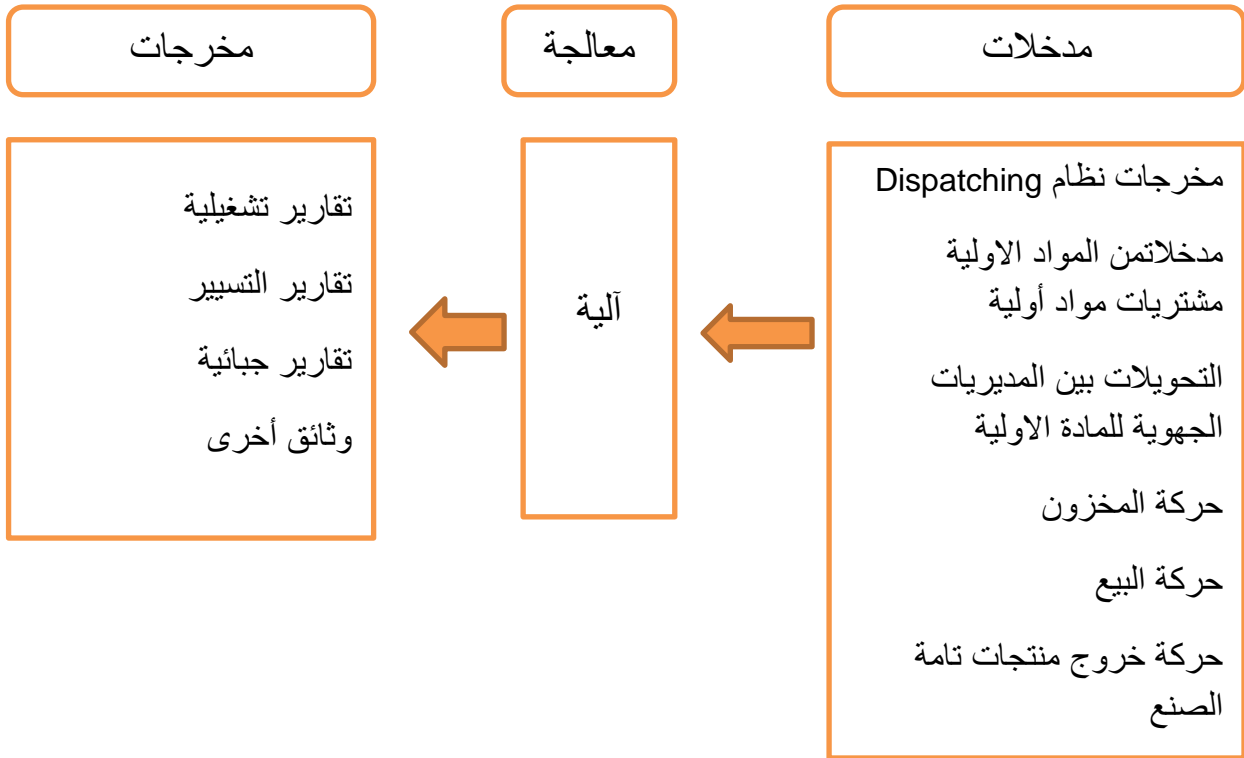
مدخلات

معالجة

مخرجات

مخرجات نظام Dispatching

مدخلاتمن المواد الاولية مشتريات مواد أولية

التحويلات بين المديريات الجهوية للمادة الاولية

حركة المخزون

حركة البيع

حركة خروج منتجات تامة الصنع

آلية

تقارير تشغيلية

تقارير التسيير

تقارير جبائية

وثائق أخرى